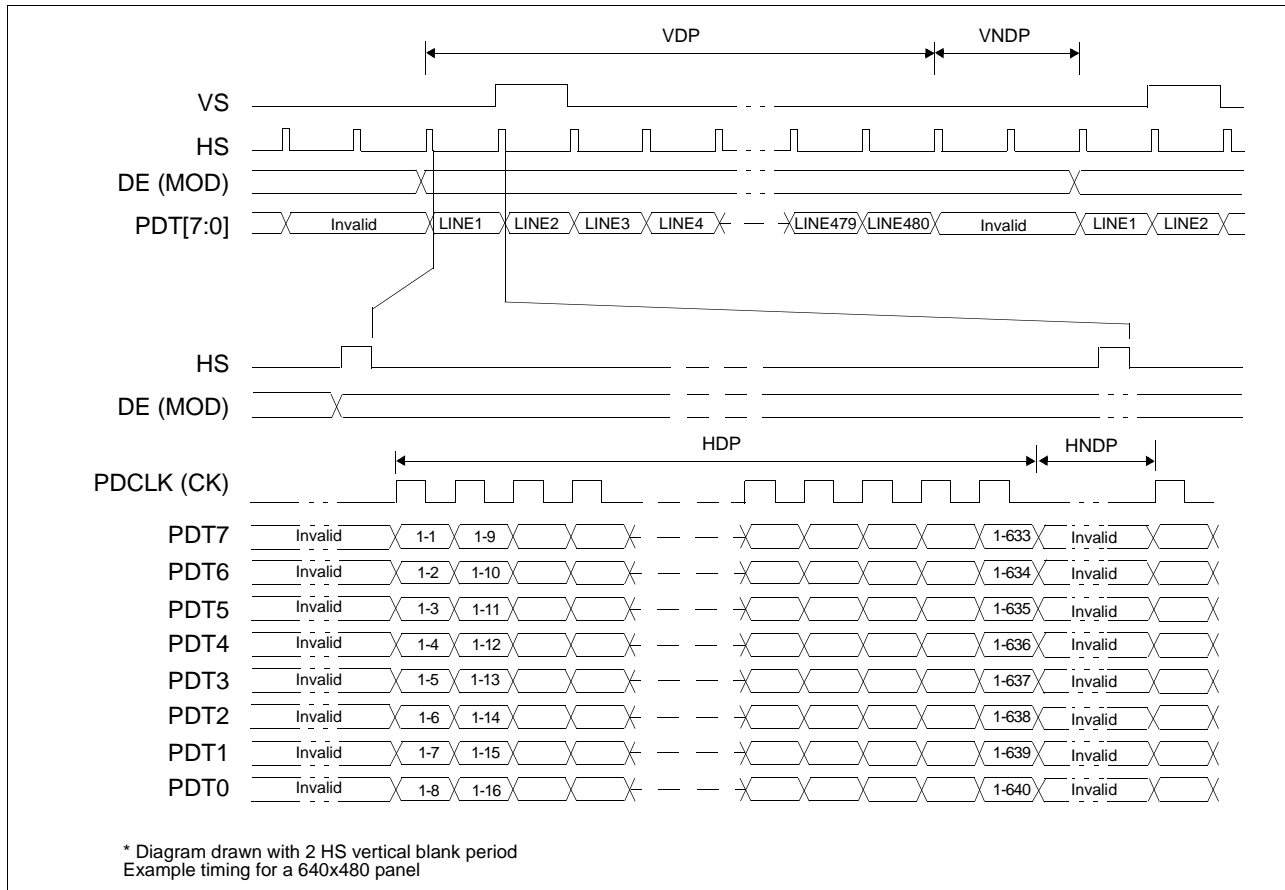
VDP
VNDP
VS
HS
DE (MOD)
PDT[7:0]
Invalid
LINE1
LINE2
LINE3
LINE4
LINE479
LINE480
Invalid
LINE1
LINE2

HS
DE (MOD)
HDP
HNDP
PDCLK (CK)

| | | | | |
|---|---|---|---|---|
| PDT7 | Invalid | 1-1 | 1-9 | 1-633 | Invalid |
| PDT6 | Invalid | 1-2 | 1-10 | 1-634 | Invalid |
| PDT5 | Invalid | 1-3 | 1-11 | 1-635 | Invalid |
| PDT4 | Invalid | 1-4 | 1-12 | 1-636 | Invalid |
| PDT3 | Invalid | 1-5 | 1-13 | 1-637 | Invalid |
| PDT2 | Invalid | 1-6 | 1-14 | 1-638 | Invalid |
| PDT1 | Invalid | 1-7 | 1-15 | 1-639 | Invalid |
| PDT0 | Invalid | 1-8 | 1-16 | 1-640 | Invalid |

* Diagram drawn with 2 HS vertical blank period
Example timing for a 640x480 panel